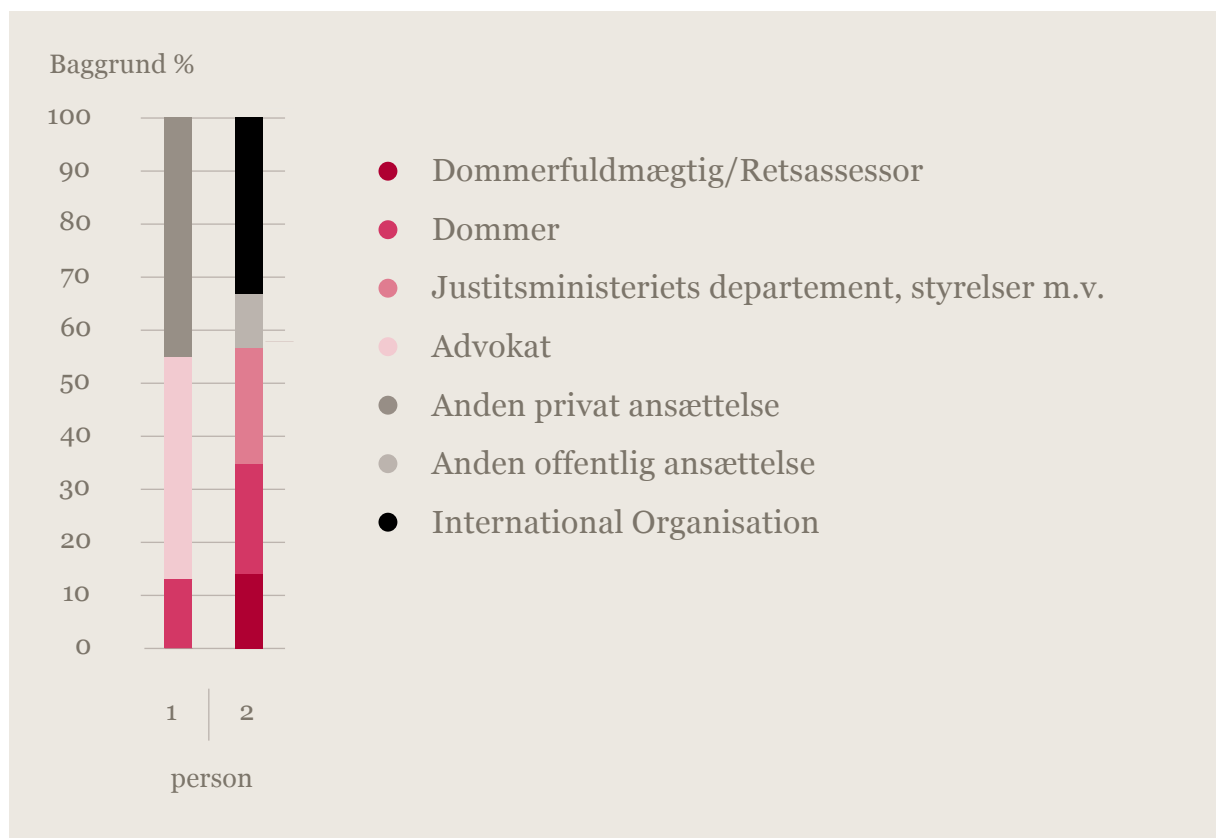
Baggrund %

100
90
80
70
60
50
40
30
20
10
0

1
2

person

Dommerfuldmægtig/Retsassessor
Dommer
Justitsministeriets departement, styrelser m.v.
Advokat
Anden privat ansættelse
Anden offentlig ansættelse
International Organisation